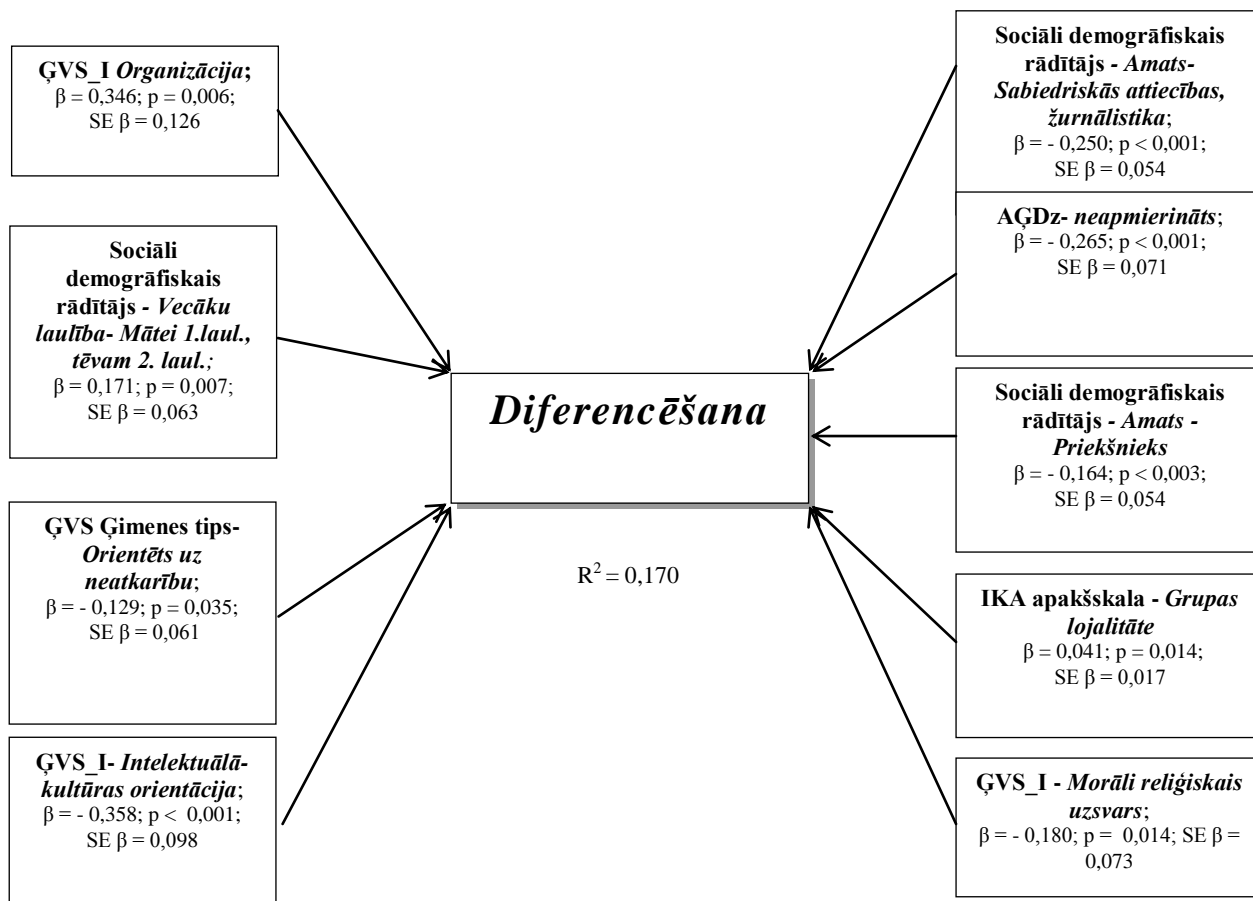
ĢVS_I *Organizācija*;
β = 0,346; p = 0,006;
SE β = 0,126

Sociāli demogrāfiskais rādītājs - *Vecāku laulība- Mātei 1.laul., tēvam 2. laul.;*
β = 0,171; p = 0,007;
SE β = 0,063

ĢVS Ģimenes tips- *Orientēts uz neatkarību*;
β = - 0,129; p = 0,035;
SE β = 0,061

ĢVS_I- *Intelektuālā-kultūras orientācija*;
β = - 0,358; p < 0,001;
SE β = 0,098

*Diferencēšana*

$R^2 = 0,170$

Sociāli demogrāfiskais rādītājs - *Amats-Sabiedriskās attiecības, žurnālistika*;
β = - 0,250; p < 0,001;
SE β = 0,054

AĢDz- *neapmierināts*;
β = - 0,265; p < 0,001;
SE β = 0,071

Sociāli demogrāfiskais rādītājs - *Amats - Priekšnieks*
β = - 0,164; p < 0,003;
SE β = 0,054

IKA apakšskala - *Grupas lojalitāte*
β = 0,041; p = 0,014;
SE β = 0,017

ĢVS_I - *Morāli reliģiskais uzsvars*;
β = - 0,180; p = 0,014; SE β = 0,073